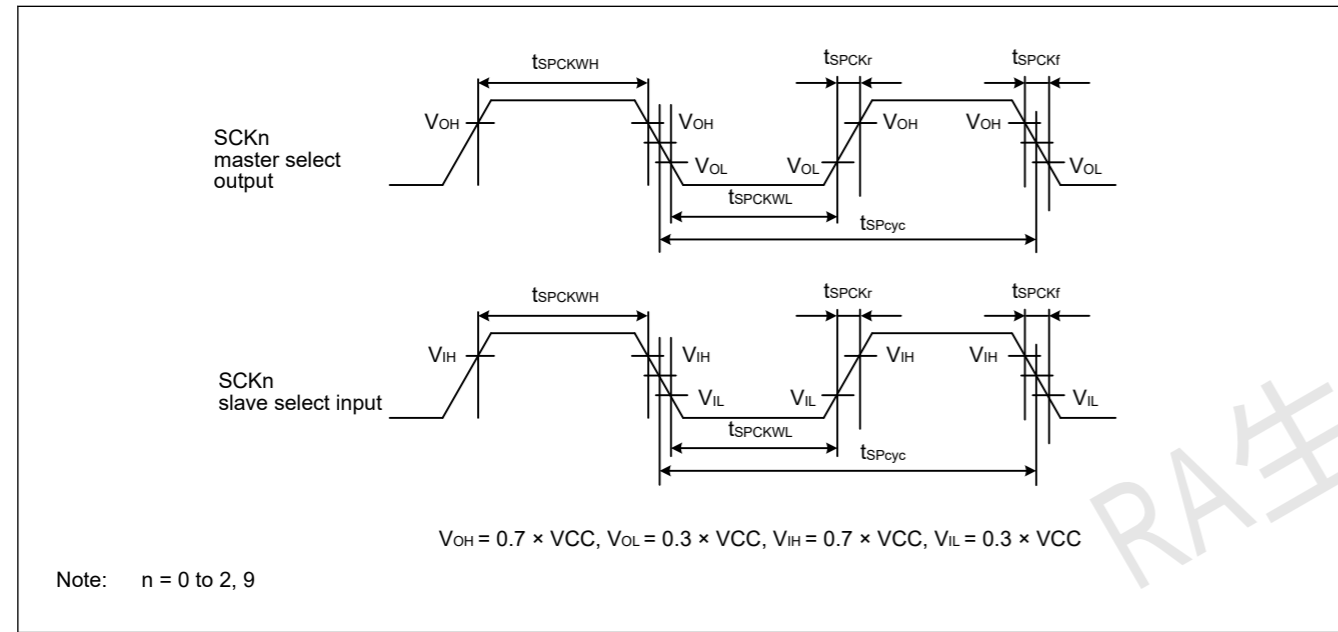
$t_{SPCKWH}$

$t_{SPCKr}$

$t_{SPCKf}$

SCKn master select output

$V_{OH}$ $V_{OH}$ $V_{OL}$ $V_{OL}$ $V_{OH}$ $V_{OH}$ $V_{OL}$

$t_{SPCKWL}$

$t_{SPcyc}$

$t_{SPCKWH}$

$t_{SPCKr}$

$t_{SPCKf}$

SCKn slave select input

$V_{IH}$ $V_{IH}$ $V_{IL}$ $V_{IL}$ $V_{IH}$ $V_{IH}$ $V_{IL}$

$t_{SPCKWL}$

$t_{SPcyc}$

$V_{OH}$ = 0.7 × VCC, $V_{OL}$ = 0.3 × VCC, $V_{IH}$ = 0.7 × VCC, $V_{IL}$ = 0.3 × VCC

Note: n = 0 to 2, 9

RA生